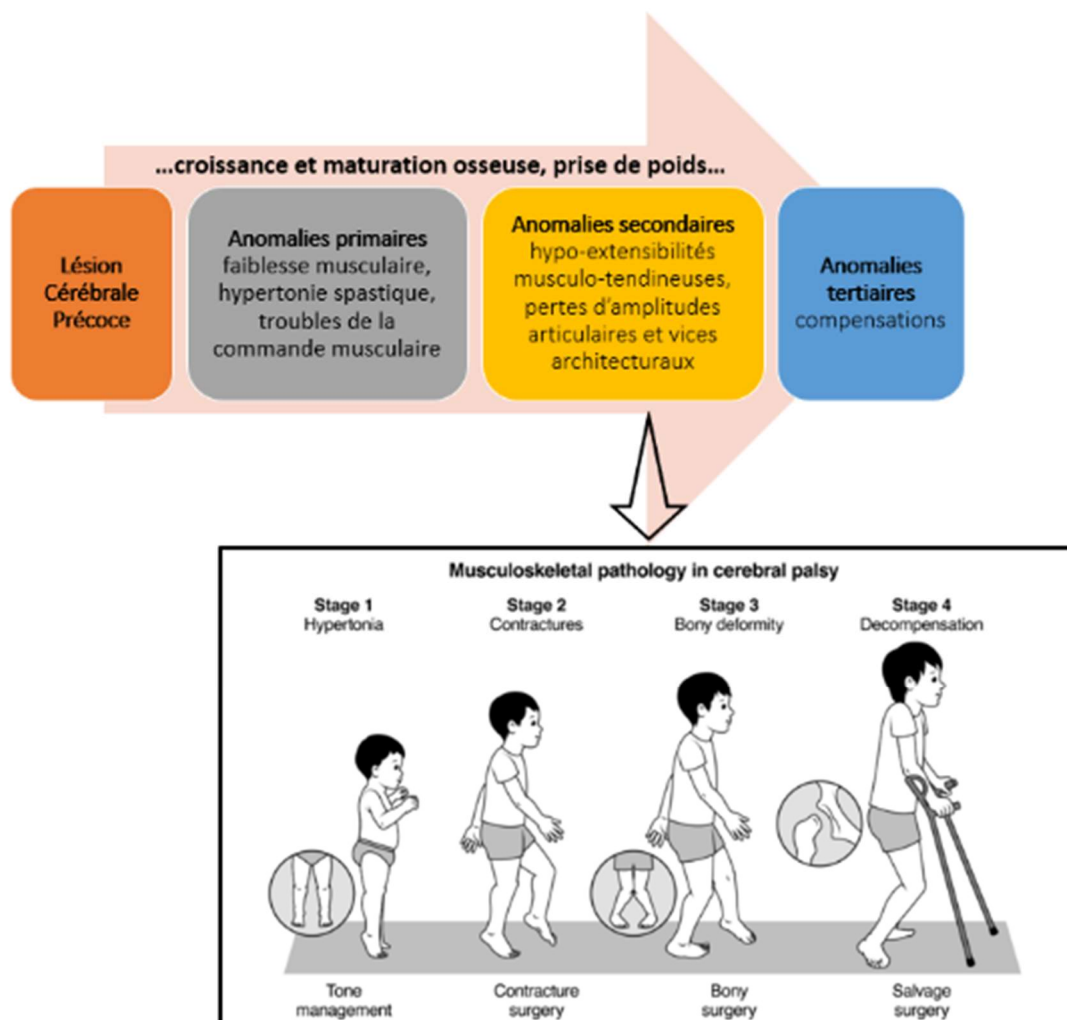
…croissance et maturation osseuse, prise de poids…

Lésion Cérébrale Précoce

Anomalies primaires
faiblesse musculaire, hypertonie spastique, troubles de la commande musculaire

Anomalies secondaires
hypo-extensibilités musculo-tendineuses, pertes d'amplitudes articulaires et vices architecturaux

Anomalies tertiaires
compensations

Musculoskeletal pathology in cerebral palsy

Stage 1
Hypertonia

Stage 2
Contractures

Stage 3
Bony deformity

Stage 4
Decompensation

Tone management

Contracture surgery

Bony surgery

Salvage surgery